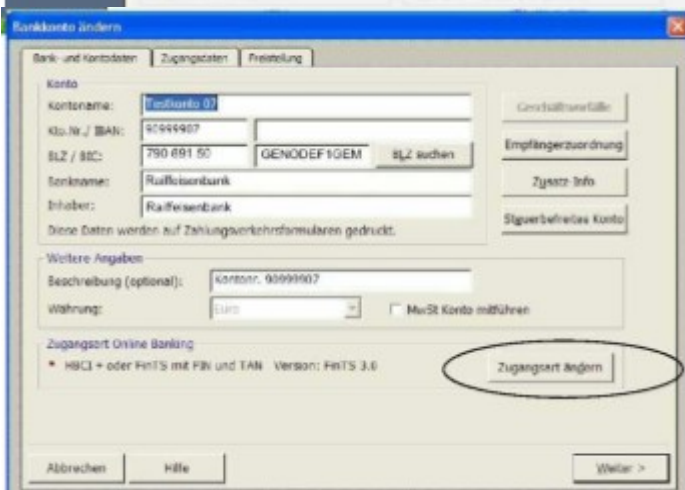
Bankkonto ändern

Bank- und Kontodaten | Zugangsdaten | Freistellung

Konto
Kontoname: Testkonto 07
Kto.Nr./ IBAN: 90999907
BLZ / BIC: 790 691 50 GENODEF1GEM BLZ suchen
Bankname: Raiffeisenbank
Inhaber: Raiffeisenbank
Diese Daten werden auf Zahlungsverkehrsformularen gedruckt.

Geschäftsvorfälle
Empfängerzuordnung
Zusatz-Info
Steuerbefreites Konto

Weitere Angaben
Beschreibung (optional): Kontonr. 90999907
Währung: Euro
MwSt Konto mitführen

Zugangsart Online Banking
• HBCI + oder FinTS mit PIN und TAN Version: FinTS 3.0
Zugangsart ändern

Abbrechen Hilfe Weiter >